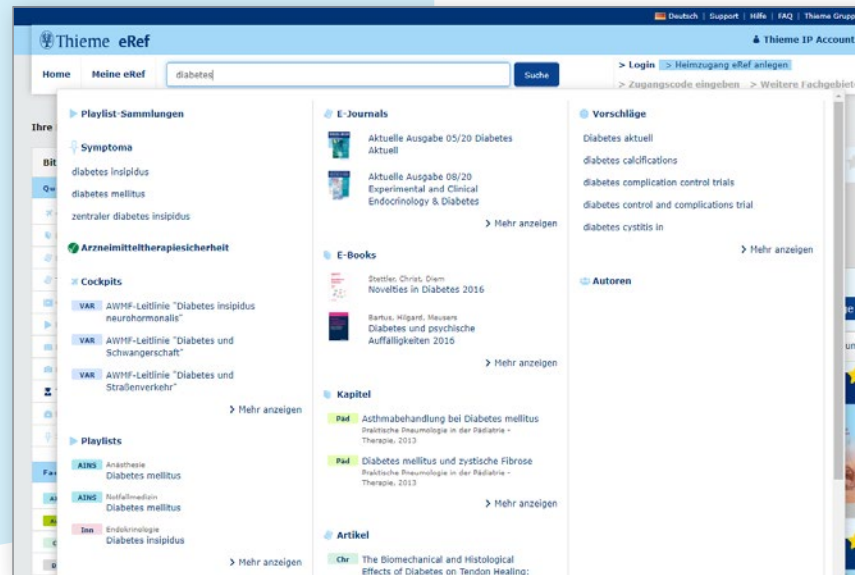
Deutsch | Support | Hilfe | FAQ | Thieme Grupp

Thieme eRef

Thieme IP Account

Home Meine eRef diabetes Suche

> Login > Heimzugang eRef anlegen

> Zugangscode eingeben > Weitere Fachgebiete

Ihre

Playlist-Sammlungen

Symptoma

diabetes insipidus

diabetes mellitus

zentraler diabetes insipidus

Arzneimitteltherapiesicherheit

Cockpits

VAR AWMF-Leitlinie "Diabetes insipidus neurohormonalis"

VAR AWMF-Leitlinie "Diabetes und Schwangerschaft"

VAR AWMF-Leitlinie "Diabetes und Straßenverkehr"

> Mehr anzeigen

Playlists

AINS Anästhesie
Diabetes mellitus

AINS Notfallmedizin
Diabetes mellitus

Inn Endokrinologie
Diabetes insipidus

> Mehr anzeigen

E-Journals

Aktuelle Ausgabe 05/20 Diabetes Aktuell

Aktuelle Ausgabe 08/20 Experimental and Clinical Endocrinology & Diabetes

> Mehr anzeigen

E-Books

Stettler, Christ, Diem
Novelties in Diabetes 2016

Bartus, Hilgard, Meusers
Diabetes und psychische Auffälligkeiten 2016

> Mehr anzeigen

Kapitel

Päd Asthmabehandlung bei Diabetes mellitus
Praktische Pneumologie in der Pädiatrie - Therapie, 2013

Päd Diabetes mellitus und zystische Fibrose
Praktische Pneumologie in der Pädiatrie - Therapie, 2013

> Mehr anzeigen

Artikel

Chr The Biomechanical and Histological Effects of Diabetes on Tendon Healing:

Vorschläge

Diabetes aktuell

diabetes calcifications

diabetes complication control trials

diabetes control and complications trial

diabetes cystitis in

> Mehr anzeigen

Autoren